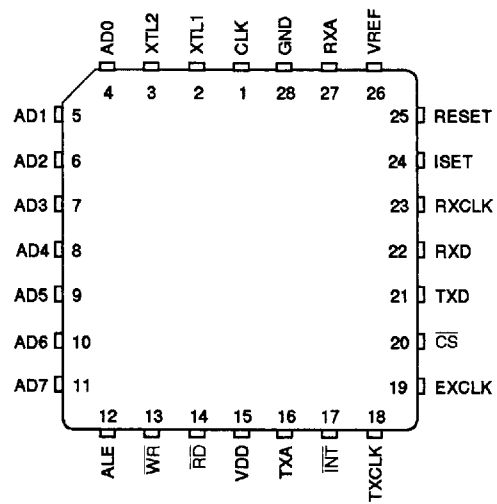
AD0 XTL2 XTL1 CLK GND RXA VREF
4 3 2 1 28 27 26

AD1 5
AD2 6
AD3 7
AD4 8
AD5 9
AD6 10
AD7 11

25 RESET
24 ISET
23 RXCLK
22 RXD
21 TXD
20 $\overline{CS}$
19 EXCLK

12 13 14 15 16 17 18
ALE $\overline{WR}$ $\overline{RD}$ VDD TXA $\overline{INT}$ TXCLK